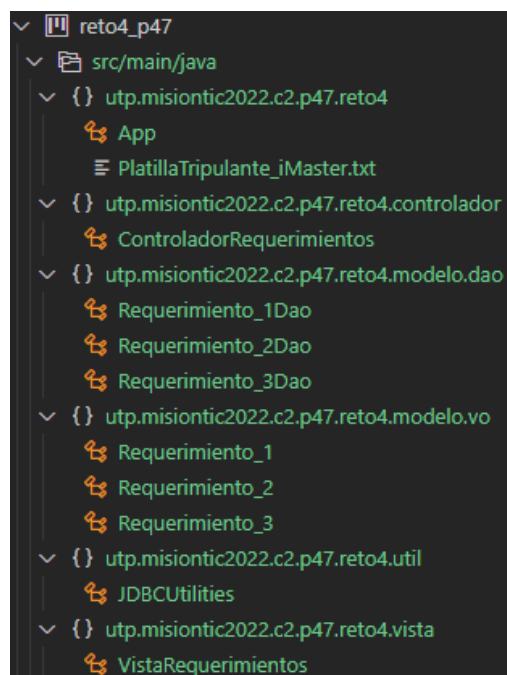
reto4_p47
src/main/java
{} utp.misiontic2022.c2.p47.reto4
App
PlatillaTripulante_iMaster.txt
{} utp.misiontic2022.c2.p47.reto4.controlador
ControladorRequerimientos
{} utp.misiontic2022.c2.p47.reto4.modelo.dao
Requerimiento_1Dao
Requerimiento_2Dao
Requerimiento_3Dao
{} utp.misiontic2022.c2.p47.reto4.modelo.vo
Requerimiento_1
Requerimiento_2
Requerimiento_3
{} utp.misiontic2022.c2.p47.reto4.util
JDBCUtilities
{} utp.misiontic2022.c2.p47.reto4.vista
VistaRequerimientos